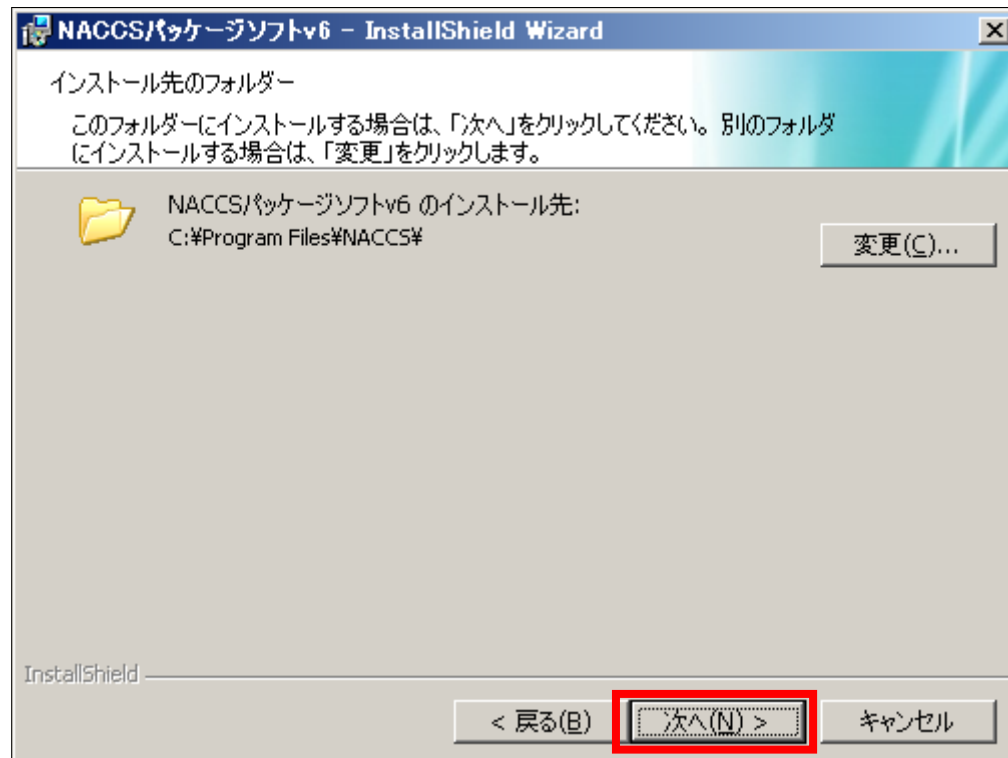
NACCSパッケージソフトv6 - InstallShield Wizard

インストール先のフォルダー

このフォルダーにインストールする場合は、「次へ」をクリックしてください。別のフォルダにインストールする場合は、「変更」をクリックします。

NACCSパッケージソフトv6 のインストール先:
C:¥Program Files¥NACCS¥

変更(C)...

InstallShield

< 戻る(B)

次へ(N) >

キャンセル